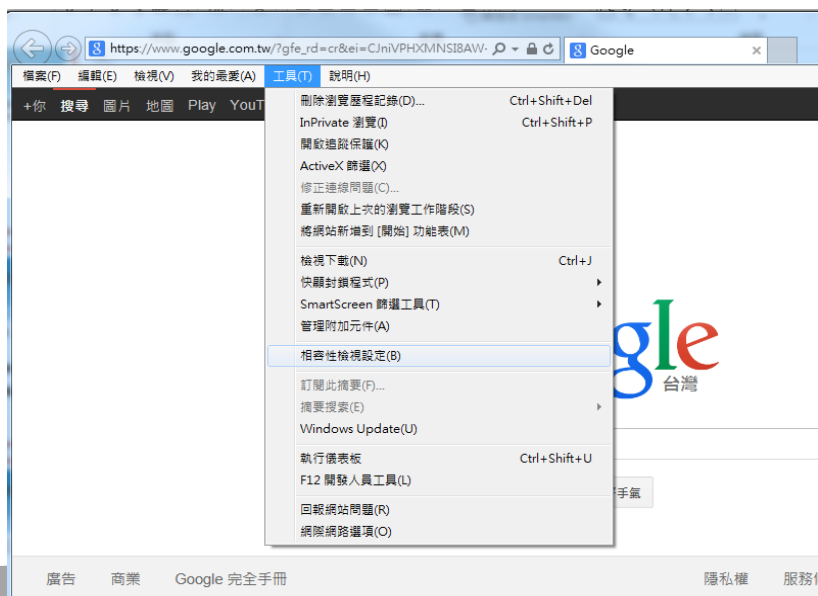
https://www.google.com.tw/?gfe_rd=cr&ei=CJniVPHXMNSIBAW·

Google

檔案(F) 編輯(E) 檢視(V) 我的最愛(A) 工具(T) 說明(H)

+你 搜尋 圖片 地圖 Play YouT

刪除瀏覽歷程記錄(D)... Ctrl+Shift+Del
InPrivate 瀏覽(I) Ctrl+Shift+P
開啟追蹤保護(K)
ActiveX 篩選(X)
修正連線問題(C)...
重新開啟上次的瀏覽工作階段(S)
將網站新增到 [開始] 功能表(M)

檢視下載(N) Ctrl+J
快顯封鎖程式(P)
SmartScreen 篩選工具(T)
管理附加元件(A)

相容性檢視設定(B)

訂閱此摘要(F)...
摘要探索(E)
Windows Update(U)

執行儀表板 Ctrl+Shift+U
F12 開發人員工具(L)

回報網站問題(R)
網際網路選項(O)

gle
台灣

手氣

廣告 商業 Google 完全手冊 隱私權 服務